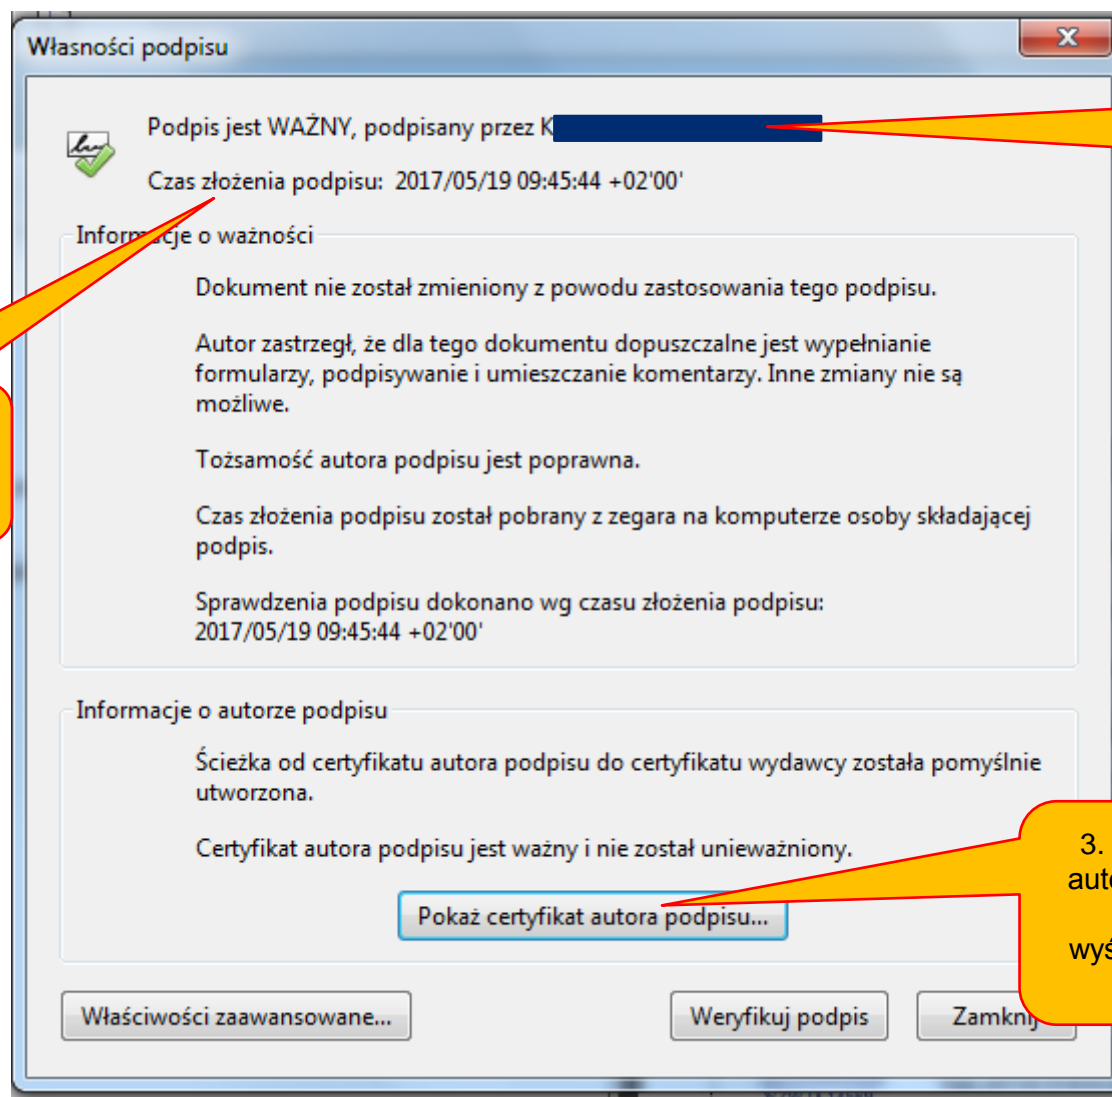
Własności podpisu

Podpis jest WAŻNY, podpisany przez K

Czas złożenia podpisu: 2017/05/19 09:45:44 +02'00'

Informacje o ważności

Dokument nie został zmieniony z powodu zastosowania tego podpisu.

Autor zastrzegł, że dla tego dokumentu dopuszczalne jest wypełnianie formularzy, podpisywanie i umieszczanie komentarzy. Inne zmiany nie są możliwe.

Tożsamość autora podpisu jest poprawna.

Czas złożenia podpisu został pobrany z zegara na komputerze osoby składającej podpis.

Sprawdzenia podpisu dokonano wg czasu złożenia podpisu: 2017/05/19 09:45:44 +02'00'

Informacje o autorze podpisu

Ścieżka od certyfikatu autora podpisu do certyfikatu wydawcy została pomyślnie utworzona.

Certyfikat autora podpisu jest ważny i nie został unieważniony.

Pokaż certyfikat autora podpisu...

Właściwości zaawansowane...

Weryfikuj podpis

Zamknij

3. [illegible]
aut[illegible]
wyś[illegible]